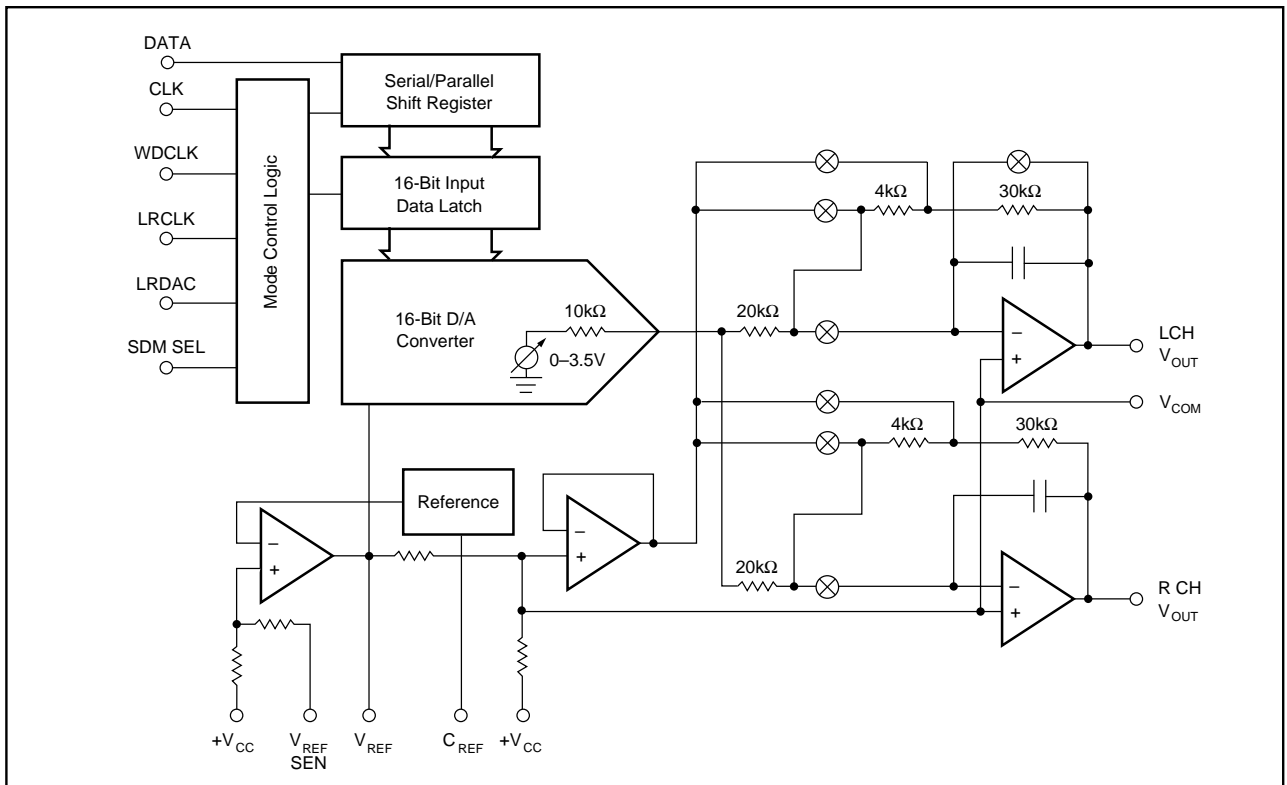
DATA
CLK
WDCLK
LRCLK
LRDAC
SDM SEL
Mode Control Logic
Serial/Parallel Shift Register
16-Bit Input Data Latch
16-Bit D/A Converter
10kΩ
0–3.5V
4kΩ
30kΩ
20kΩ
–
+
LCH $V_{OUT}$
$V_{COM}$
4kΩ
30kΩ
20kΩ
–
+
R CH $V_{OUT}$
Reference
–
+
–
+
$+V_{CC}$
$V_{REF}$ SEN
$V_{REF}$
$C_{REF}$
$+V_{CC}$